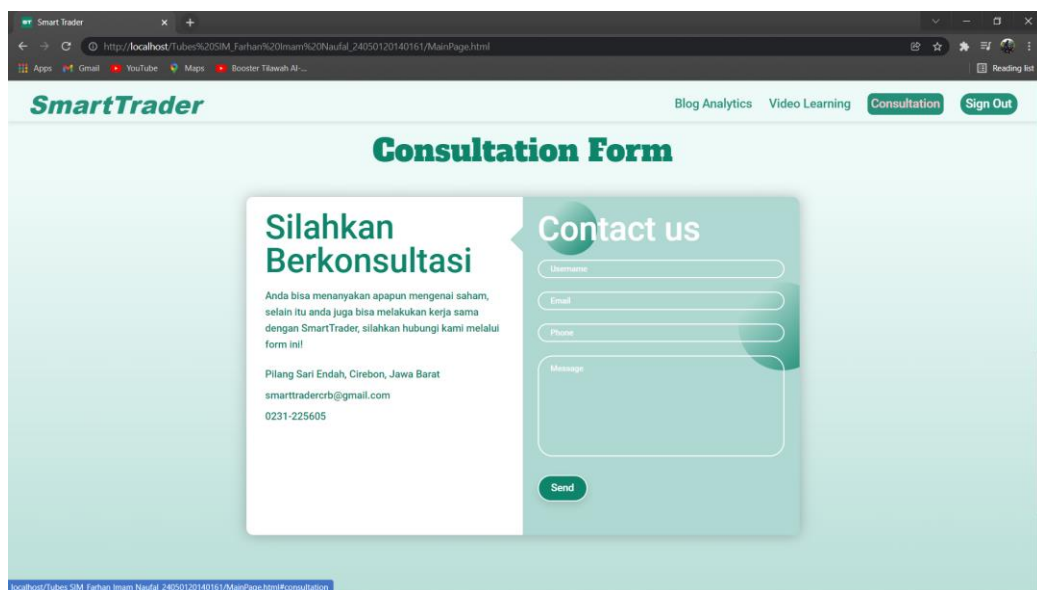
Smart Trader

http://localhost/Tubes%20SIM_Farhan%20Imam%20Naufal_24050120140161/MainPage.html

Apps Gmail YouTube Maps Booster Tilawah Al-...

Reading list

SmartTrader

Blog Analytics Video Learning Consultation Sign Out

Consultation Form

Silahkan Berkonsultasi

Anda bisa menanyakan apapun mengenai saham, selain itu anda juga bisa melakukan kerja sama dengan SmartTrader, silahkan hubungi kami melalui form ini!

Pilang Sari Endah, Cirebon, Jawa Barat

smarttradercrb@gmail.com

0231-225605

Contact us

Username

Email

Phone

Message

Send

localhost/Tubes SIM_Farhan Imam Naufal_24050120140161/MainPage.html#consultation